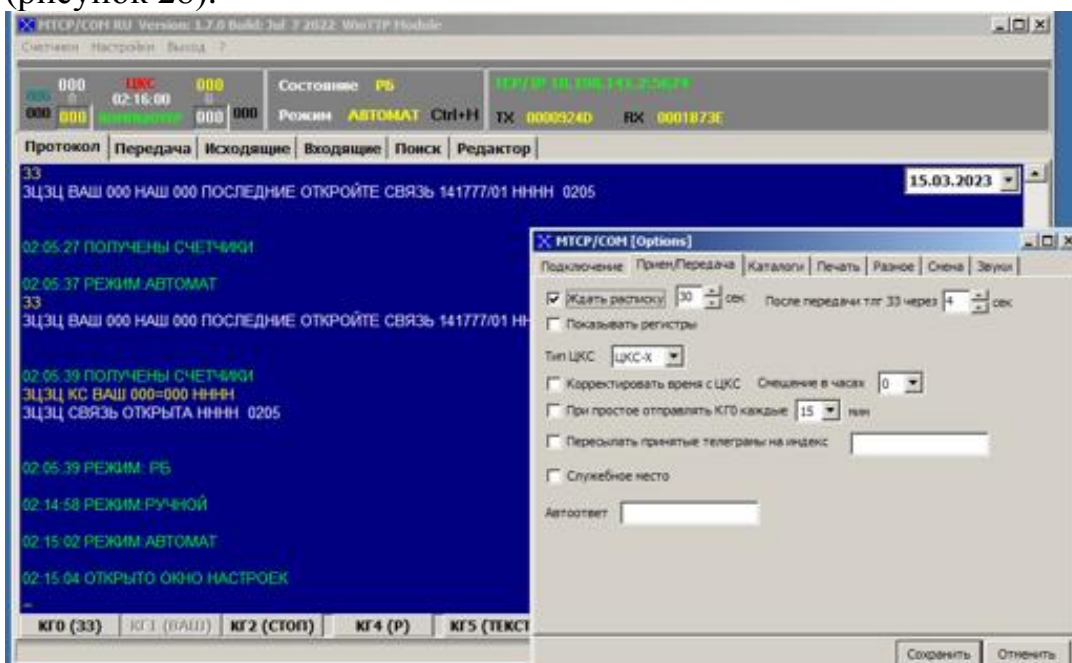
(рисунок 26).

MTCP/COM RU Version: 1.7.0 Build: Jul 7 2022 WinTTP Module

Счетчики Настройки Выход ?

000 ЦКС 000
02:16:00
000 000 000 000

Состояние РБ
Режим АВТОМАТ Ctrl+H

TCP/IP 10.198.143.2:5679
TX 0000924D RX 0001873E

Протокол | Передача | Исходящие | Входящие | Поиск | Редактор

33
ЗЦЗЦ ВАШ 000 НАШ 000 ПОСЛЕДНИЕ ОТКРОЙТЕ СВЯЗЬ 141777/01 НННН 0205

15.03.2023

02:05:27 ПОЛУЧЕНЫ СЧЕТЧИКИ

02:05:37 РЕЖИМ:АВТОМАТ
33
ЗЦЗЦ ВАШ 000 НАШ 000 ПОСЛЕДНИЕ ОТКРОЙТЕ СВЯЗЬ 141777/01 НН

02:05:39 ПОЛУЧЕНЫ СЧЕТЧИКИ
ЗЦЗЦ КС ВАШ 000=000 НННН
ЗЦЗЦ СВЯЗЬ ОТКРЫТА НННН 0205

02:05:39 РЕЖИМ: РБ

02:14:58 РЕЖИМ:РУЧНОЙ

02:15:02 РЕЖИМ:АВТОМАТ

02:15:04 ОТКРЫТО ОКНО НАСТРОЕК

КГ0 (33) | КГ1 (ВАШ) | КГ2 (СТОП) | КГ4 (Р) | КГ5 (ТЕКСТ

MTCP/COM [Options]

Подключение | Прием/Передача | Каталоги | Печать | Разное | Смена | Звуки

Ждать расписку 30 сек После передачи тлг 33 через 4 сек
Показывать регистры
Тип ЦКС ЦКС-Х
Корректировать время с ЦКС Смещение в часах 0
При простое отправлять КГ0 каждые 15 мин
Пересылать принятые телеграммы на индекс
Служебное место
Автоответ

Сохранить Отменить